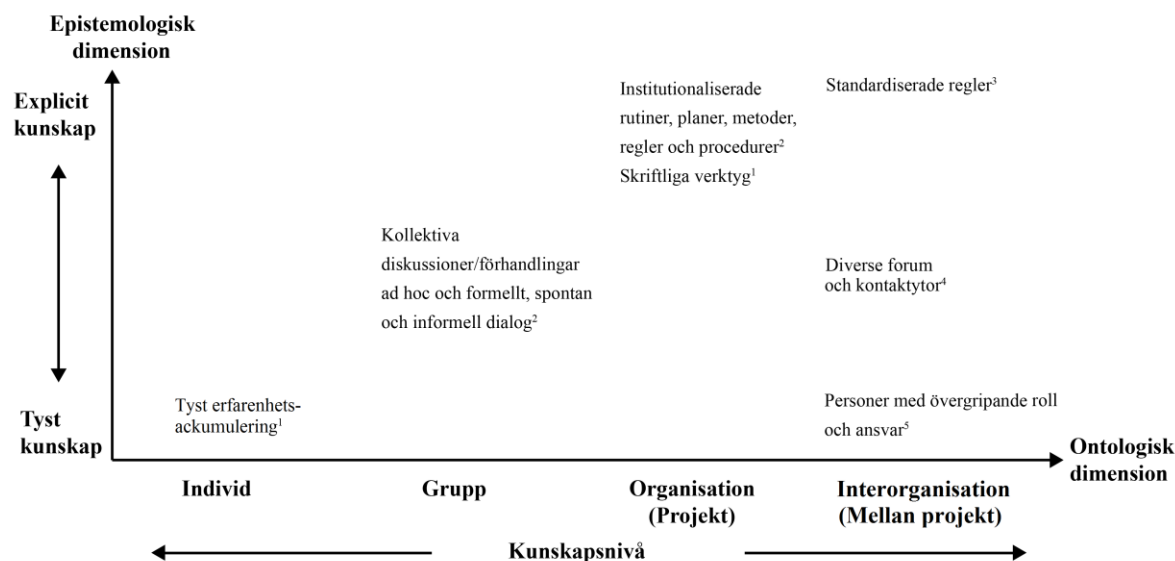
Epistemologisk dimension

Explicit kunskap

Tyst kunskap

Institutionaliserade rutiner, planer, metoder, regler och procedurer$^2$
Skriftliga verktyg$^1$

Standardiserade regler$^3$

Kollektiva diskussioner/förhandlingar ad hoc och formellt, spontan och informell dialog$^2$

Diverse forum och kontaktytor$^4$

Tyst erfarenhetsackumulering$^1$

Personer med övergripande roll och ansvar$^5$

Ontologisk dimension

Individ

Grupp

Organisation (Projekt)

Interorganisation (Mellan projekt)

Kunskapsnivå